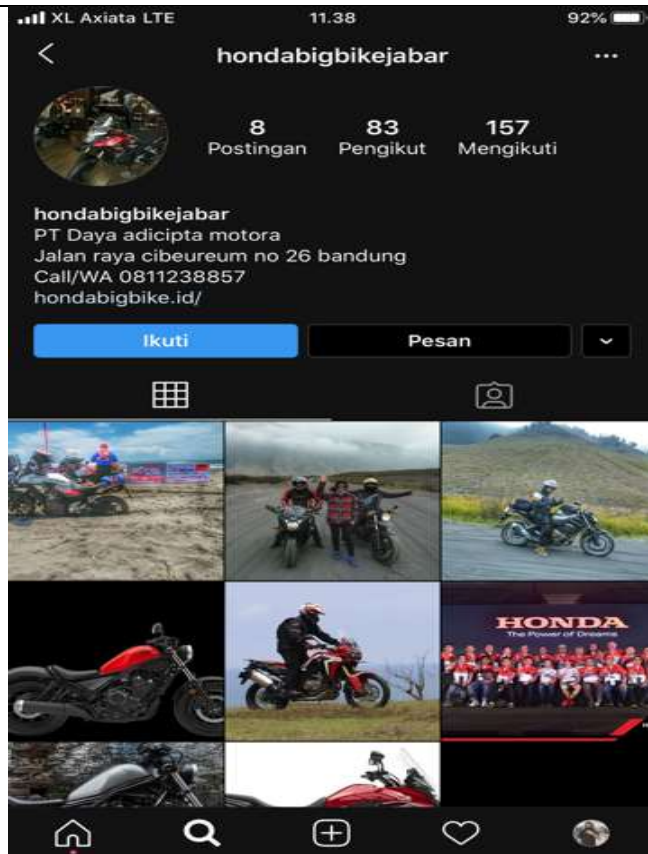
XL Axiata LTE 11.38 92%

hondabigbikejabar

8
Postingan

83
Pengikut

157
Mengikuti

hondabigbikejabar
PT Daya adicipta motora
Jalan raya cibeureum no 26 bandung
Call/WA 0811238857
hondabigbike.id/

Ikuti

Pesan

HONDA
The Power of Dreams